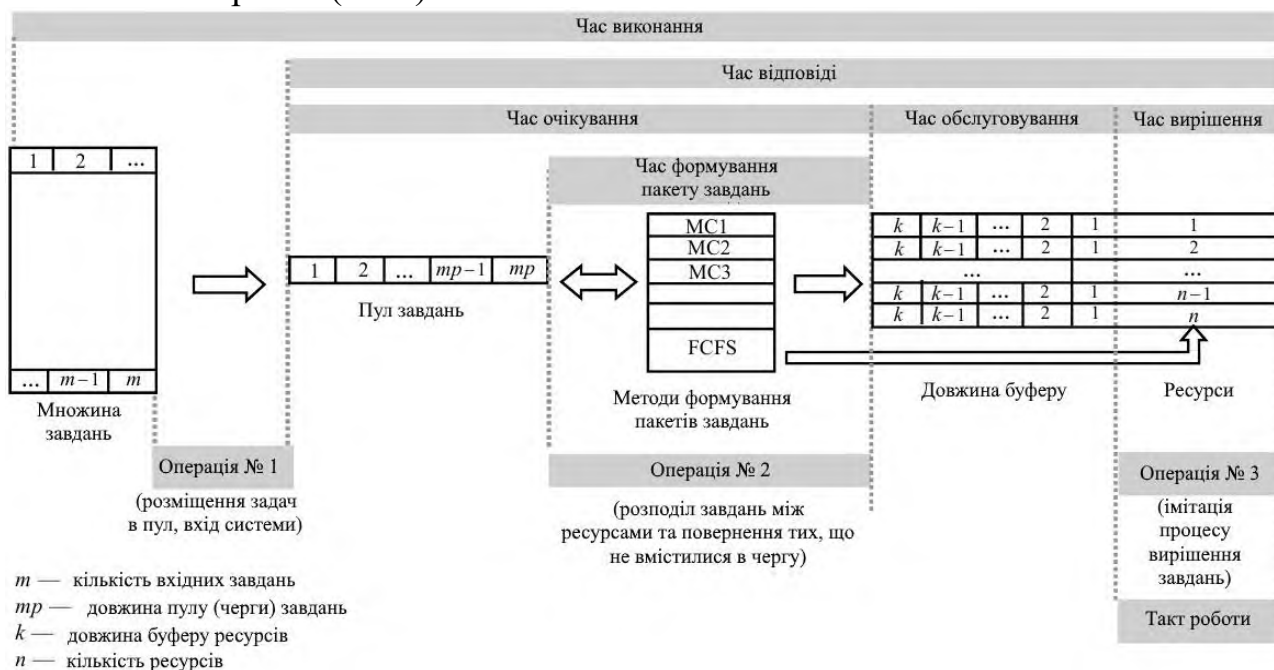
Час виконання

Час відповіді

Час очікування

Час обслуговування

Час вирішення

| 1 | 2 | ... |
|---|---|---|

| ... | $m-1$ | $m$ |
|---|---|---|

Множина завдань

| 1 | 2 | ... | $mp-1$ | $mp$ |
|---|---|---|---|---|

Пул завдань

Час формування пакету завдань

MC1
MC2
MC3

FCFS

Методи формування пакетів завдань

| $k$ | $k-1$ | ... | 2 | 1 | 1 |
|---|---|---|---|---|---|
| $k$ | $k-1$ | ... | 2 | 1 | 2 |
| ... | | | | | ... |
| $k$ | $k-1$ | ... | 2 | 1 | $n-1$ |
| $k$ | $k-1$ | ... | 2 | 1 | $n$ |

Довжина буферу

Ресурси

Операція № 1

(розміщення задач в пул, вхід системи)

Операція № 2

(розподіл завдань між ресурсами та повернення тих, що не вмістилися в чергу)

Операція № 3

(імітація процесу вирішення завдань)

Такт роботи

$m$ — кількість вхідних завдань
$mp$ — довжина пулу (черги) завдань
$k$ — довжина буферу ресурсів
$n$ — кількість ресурсів